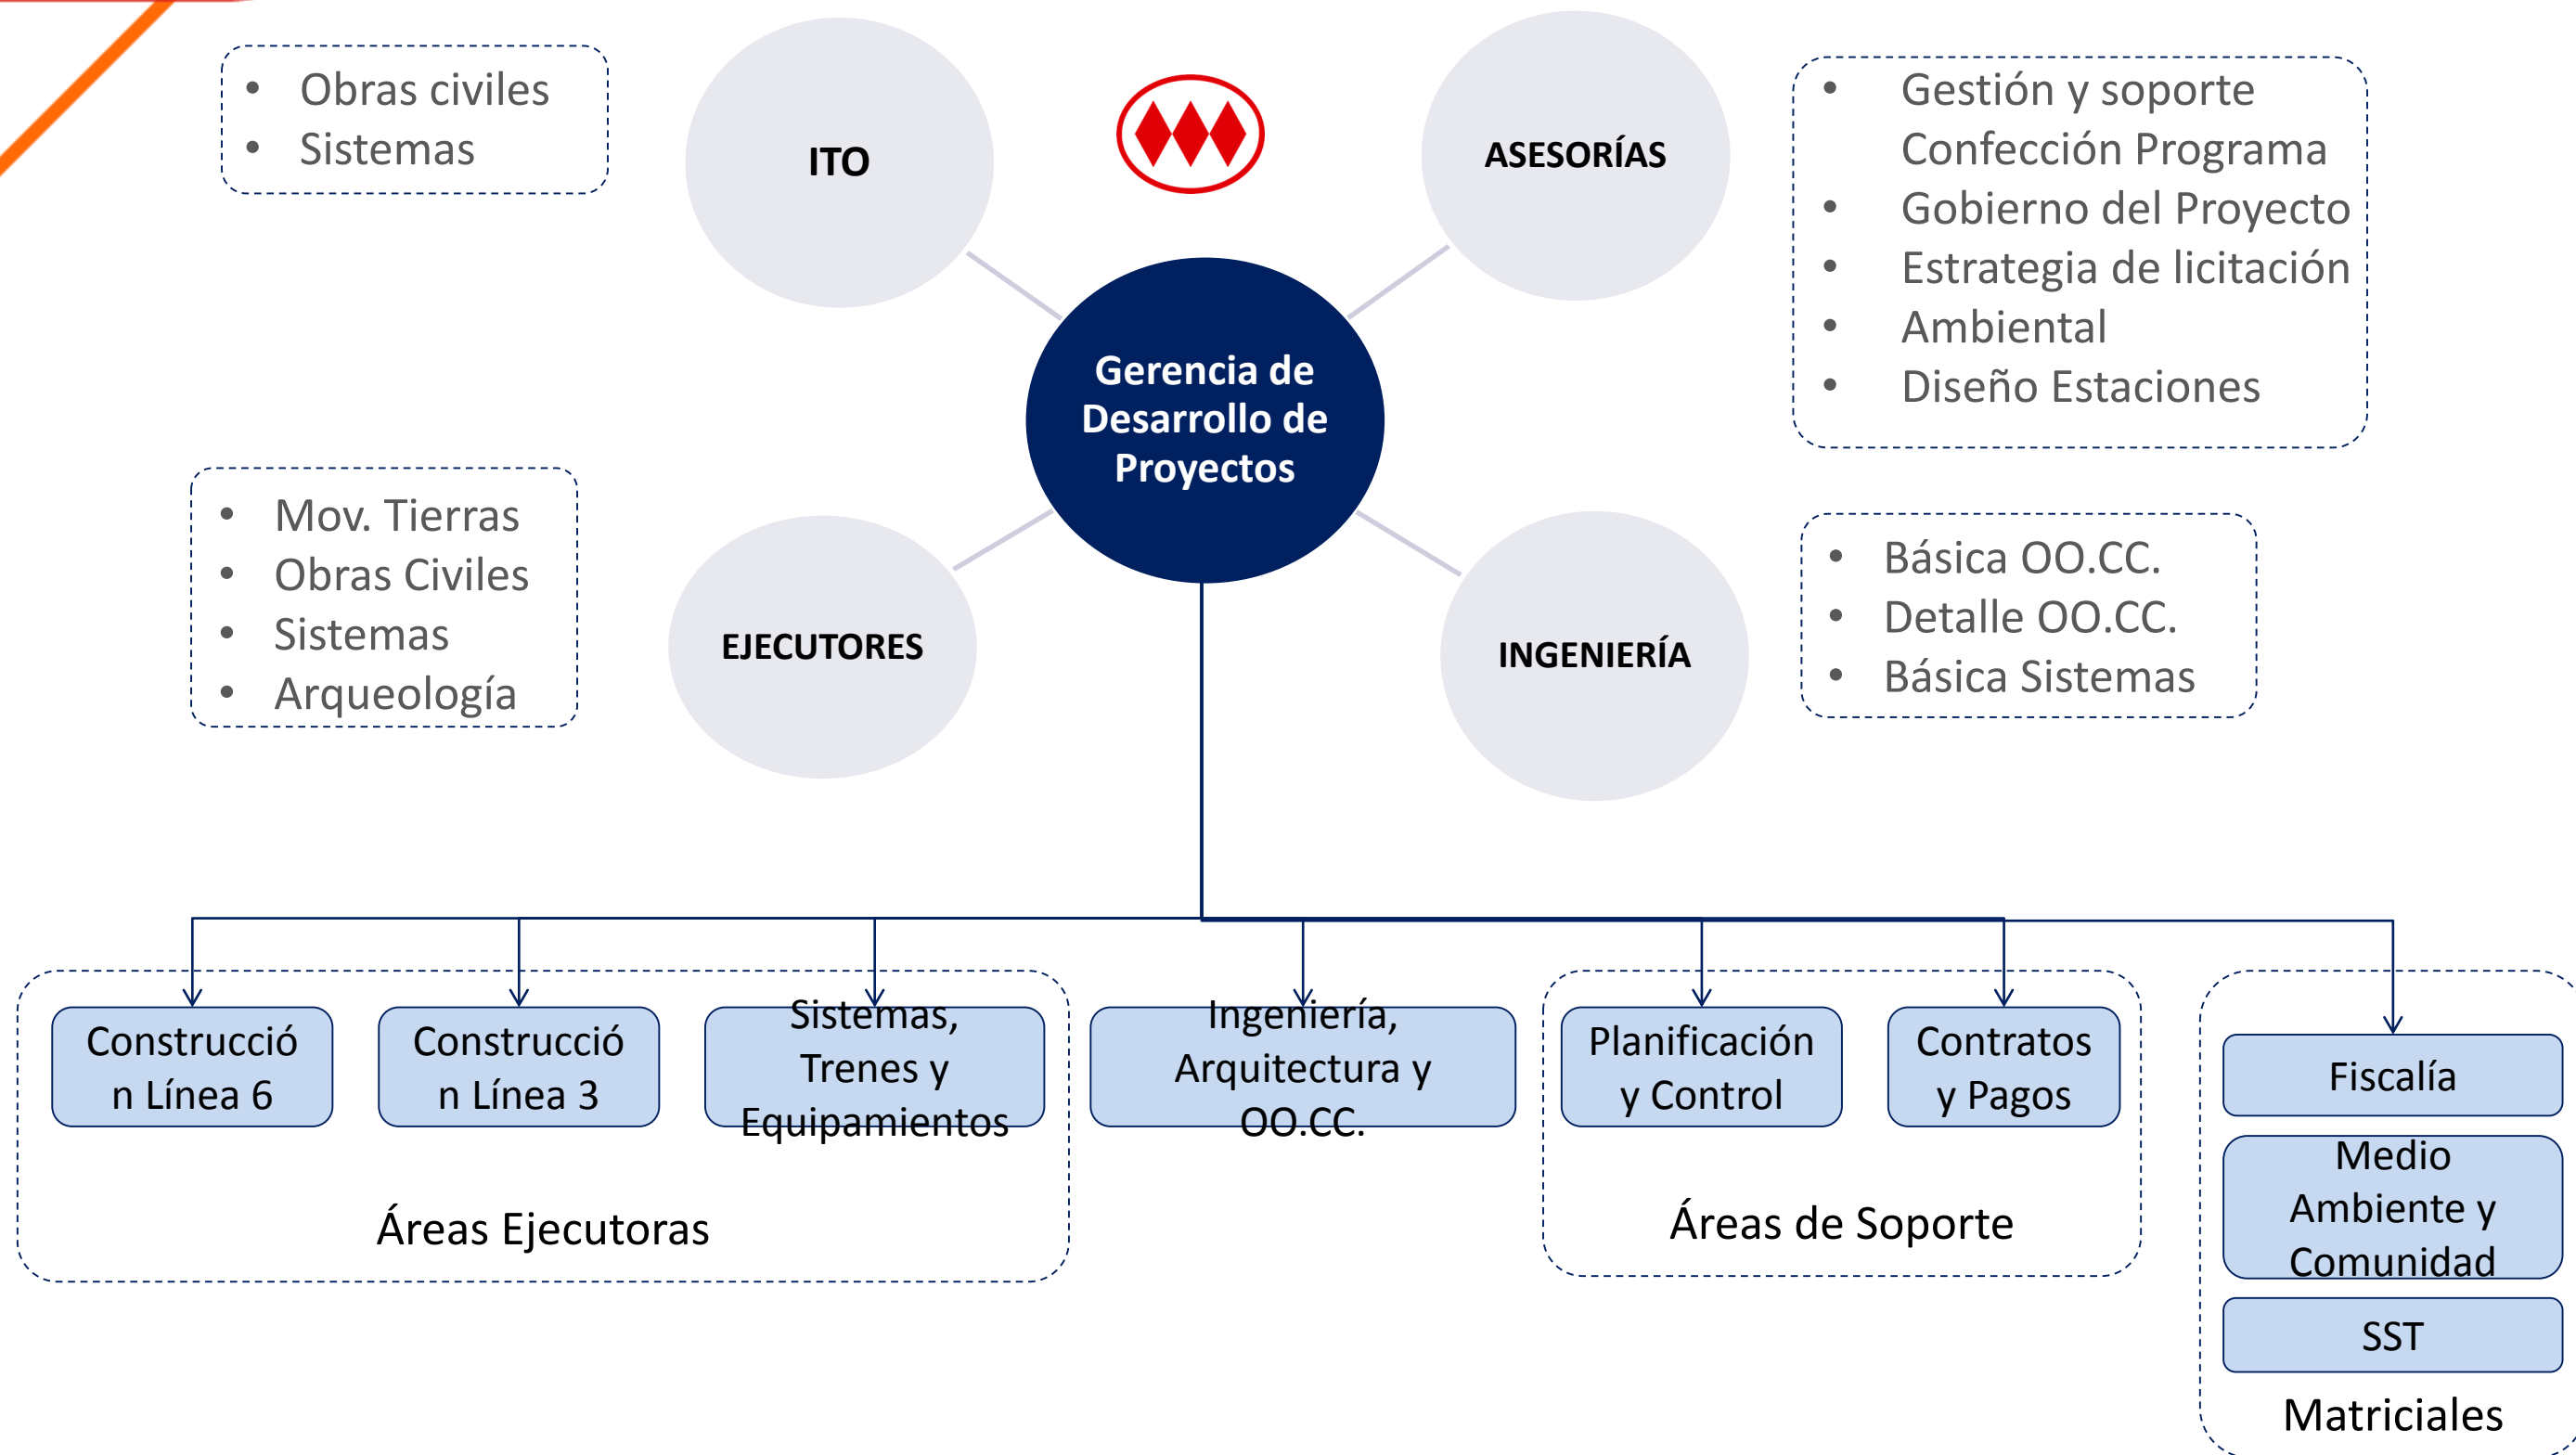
- Obras civiles
- Sistemas

ITO

ASESORÍAS

- Gestión y soporte Confección Programa
- Gobierno del Proyecto
- Estrategia de licitación
- Ambiental
- Diseño Estaciones

Gerencia de Desarrollo de Proyectos

- Mov. Tierras
- Obras Civiles
- Sistemas
- Arqueología

EJECUTORES

INGENIERÍA

- Básica OO.CC.
- Detalle OO.CC.
- Básica Sistemas

Construcción Línea 6

Construcción Línea 3

Sistemas, Trenes y Equipamientos

Áreas Ejecutoras

Ingeniería, Arquitectura y OO.CC.

Planificación y Control

Contratos y Pagos

Áreas de Soporte

Fiscalía

Medio Ambiente y Comunidad

SST

Matriciales